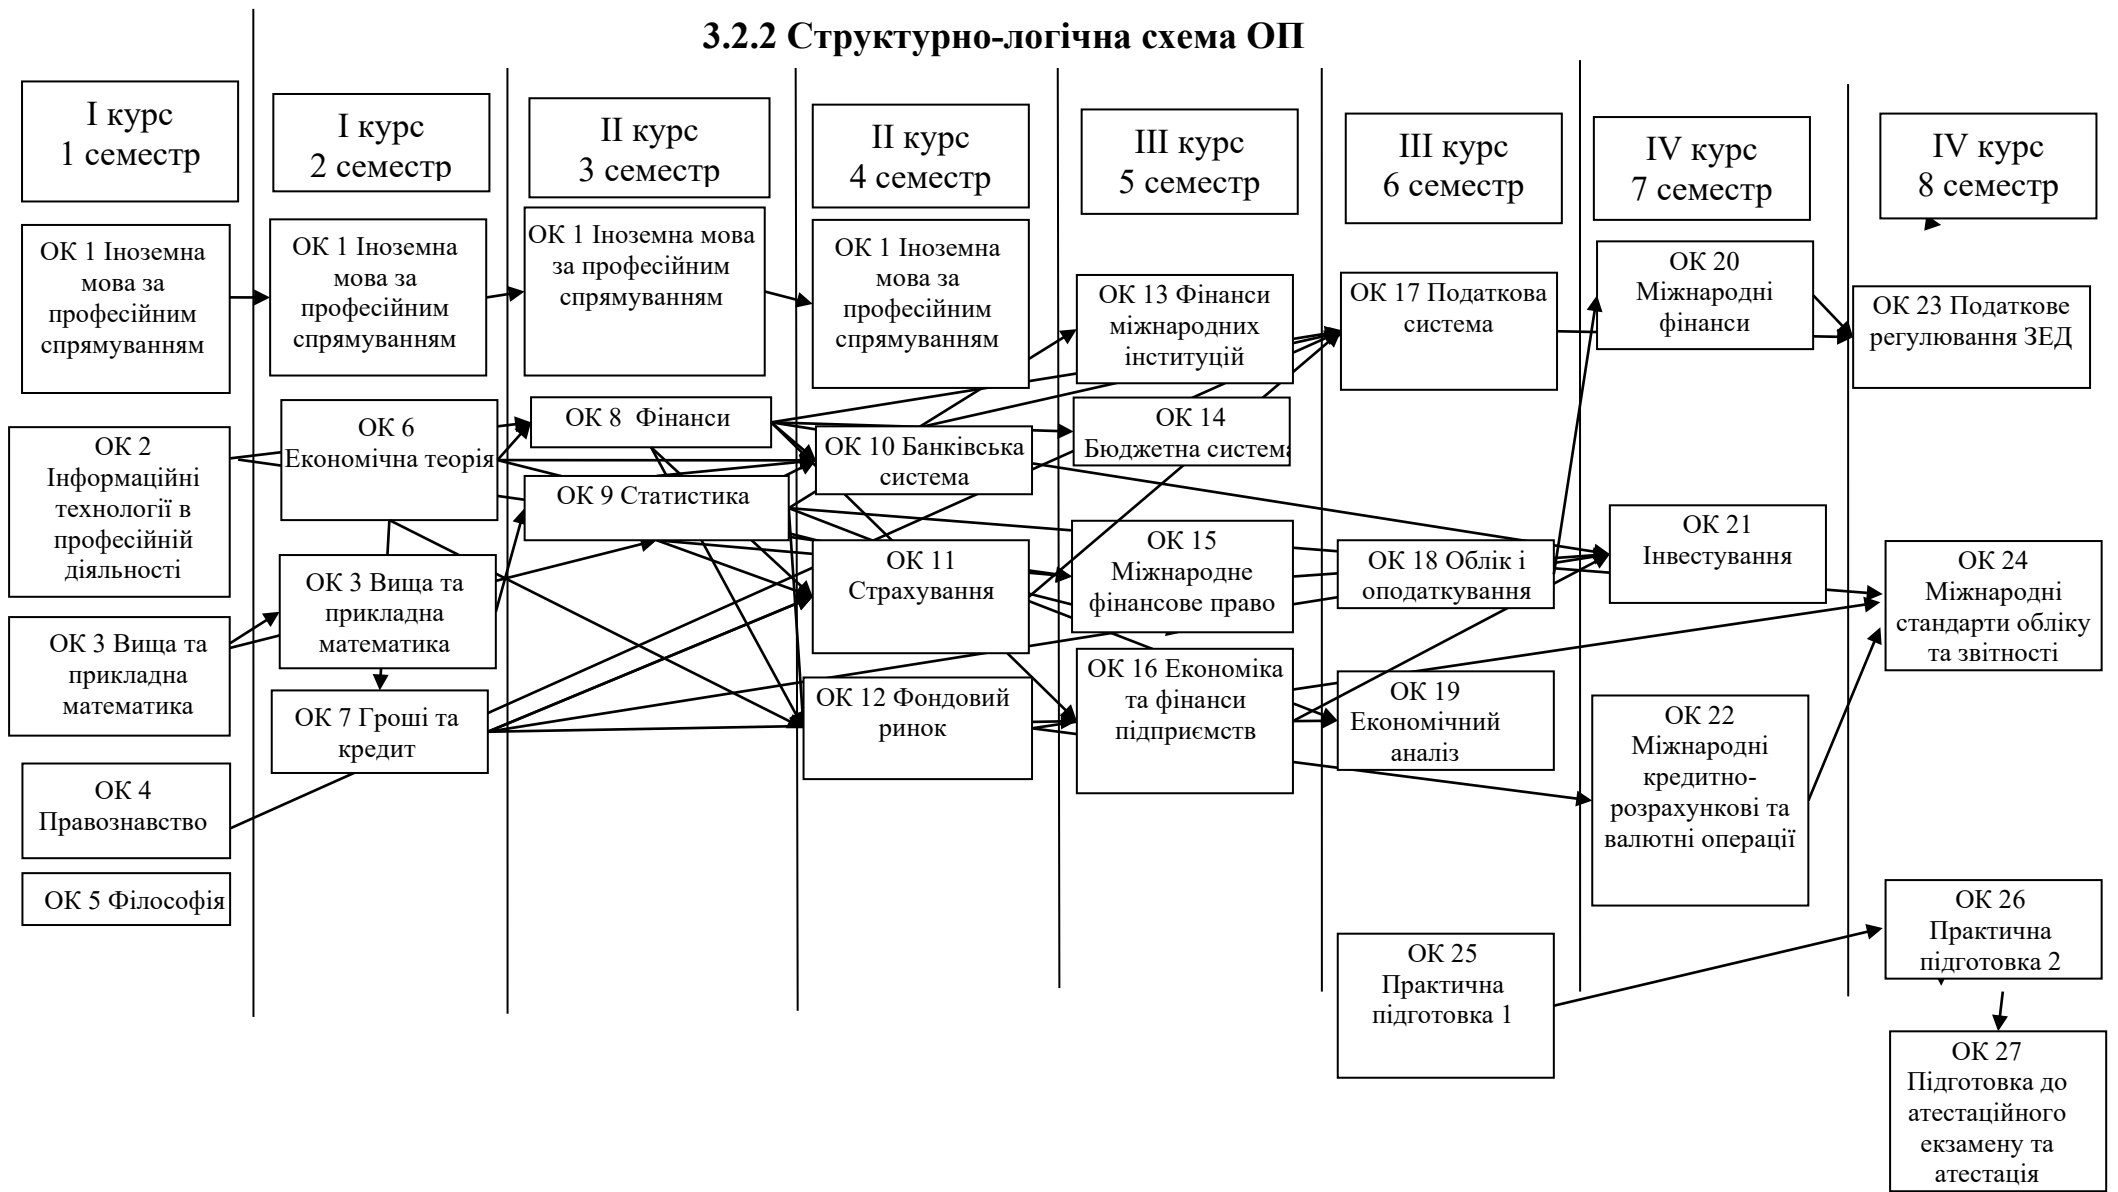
3.2.2 Структурно-логічна схема ОП

I курс
1 семестр

I курс
2 семестр

II курс
3 семестр

II курс
4 семестр

III курс
5 семестр

III курс
6 семестр

IV курс
7 семестр

IV курс
8 семестр

ОК 1 Іноземна мова за професійним спрямуванням

ОК 2 Інформаційні технології в професійній діяльності

ОК 3 Вища та прикладна математика

ОК 4 Правознавство

ОК 5 Філософія

ОК 1 Іноземна мова за професійним спрямуванням

ОК 6 Економічна теорія

ОК 3 Вища та прикладна математика

ОК 7 Гроші та кредит

ОК 1 Іноземна мова за професійним спрямуванням

ОК 8 Фінанси

ОК 9 Статистика

ОК 1 Іноземна мова за професійним спрямуванням

ОК 10 Банківська система

ОК 11 Страхування

ОК 12 Фондовий ринок

ОК 13 Фінанси міжнародних інституцій

ОК 14 Бюджетна система

ОК 15 Міжнародне фінансове право

ОК 16 Економіка та фінанси підприємств

ОК 17 Податкова система

ОК 18 Облік і оподаткування

ОК 19 Економічний аналіз

ОК 25 Практична підготовка 1

ОК 20 Міжнародні фінанси

ОК 21 Інвестування

ОК 22 Міжнародні кредитно-розрахункові та валютні операції

ОК 23 Податкове регулювання ЗЕД

ОК 24 Міжнародні стандарти обліку та звітності

ОК 26 Практична підготовка 2

ОК 27 Підготовка до атестаційного екзамену та атестація